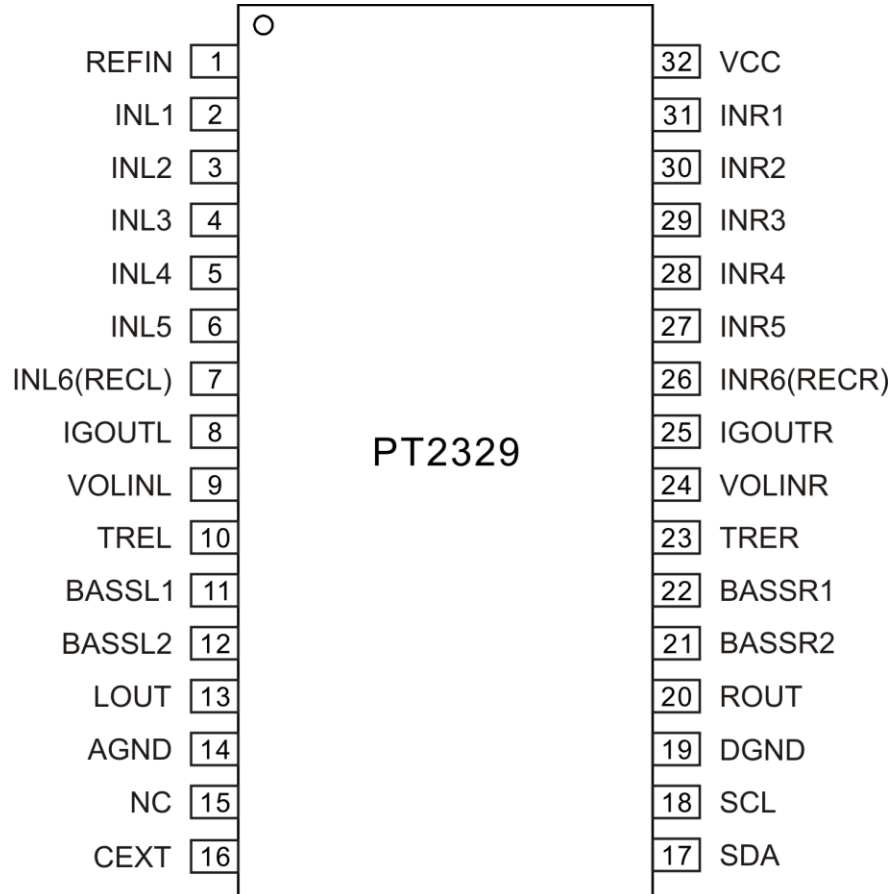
REFIN 1
INL1 2
INL2 3
INL3 4
INL4 5
INL5 6
INL6(RECL) 7
IGOUTL 8
VOLINL 9
TREL 10
BASSL1 11
BASSL2 12
LOUT 13
AGND 14
NC 15
CEXT 16

PT2329

32 VCC
31 INR1
30 INR2
29 INR3
28 INR4
27 INR5
26 INR6(RECR)
25 IGOUTR
24 VOLINR
23 TRER
22 BASSR1
21 BASSR2
20 ROUT
19 DGND
18 SCL
17 SDA